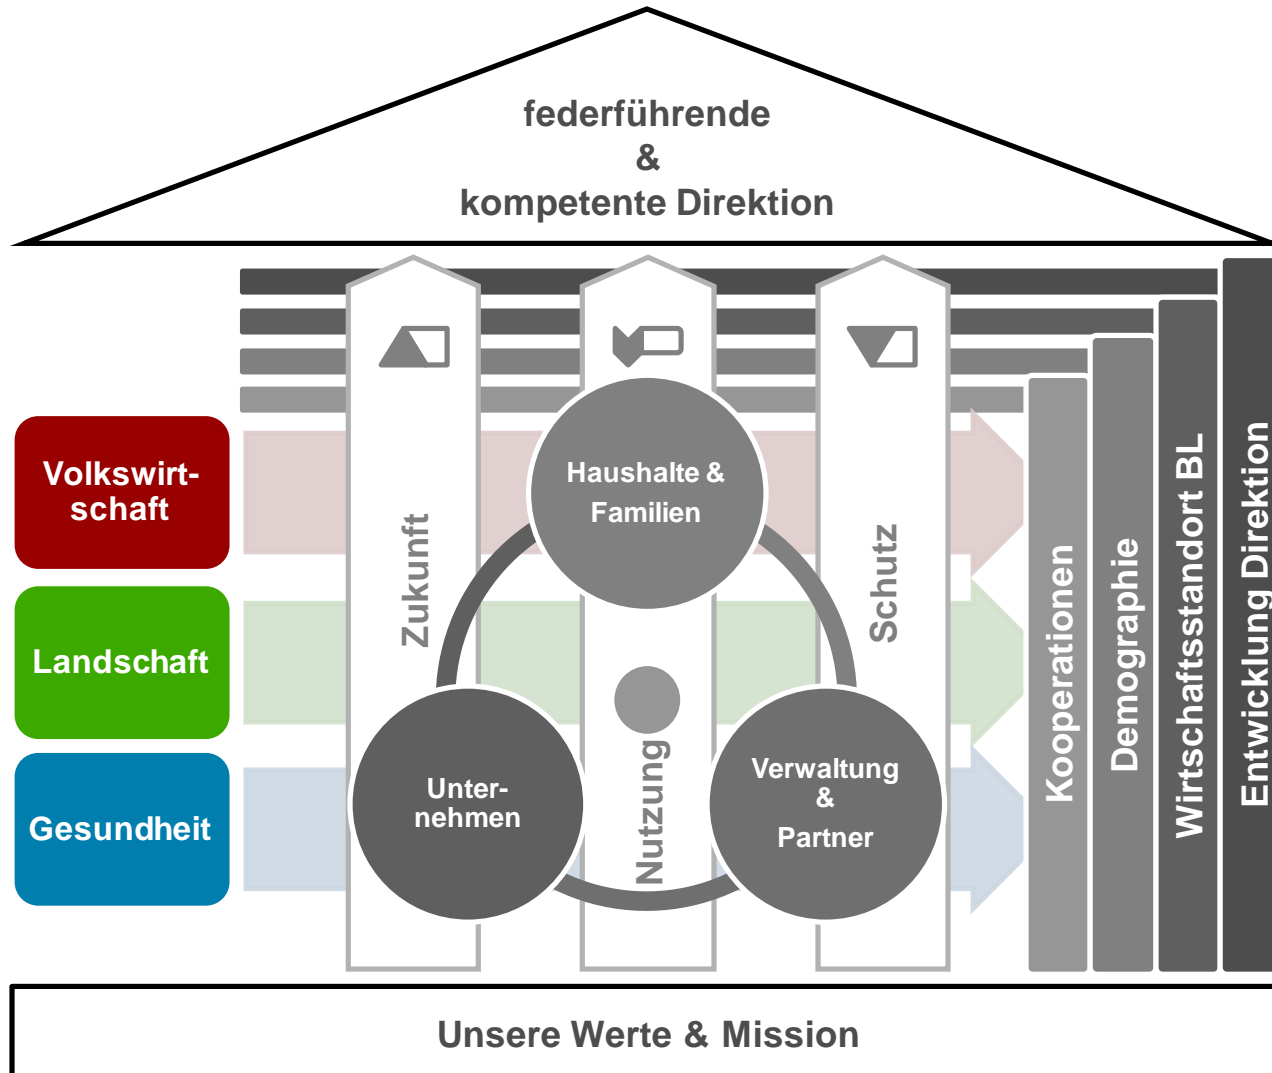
federführende
&
kompetente Direktion

Volkswirtschaft

Landschaft

Gesundheit

Zukunft

Nutzung

Schutz

Haushalte & Familien

Unternehmen

Verwaltung & Partner

Kooperationen

Demographie

Wirtschaftsstandort BL

Entwicklung Direktion

Unsere Werte & Mission